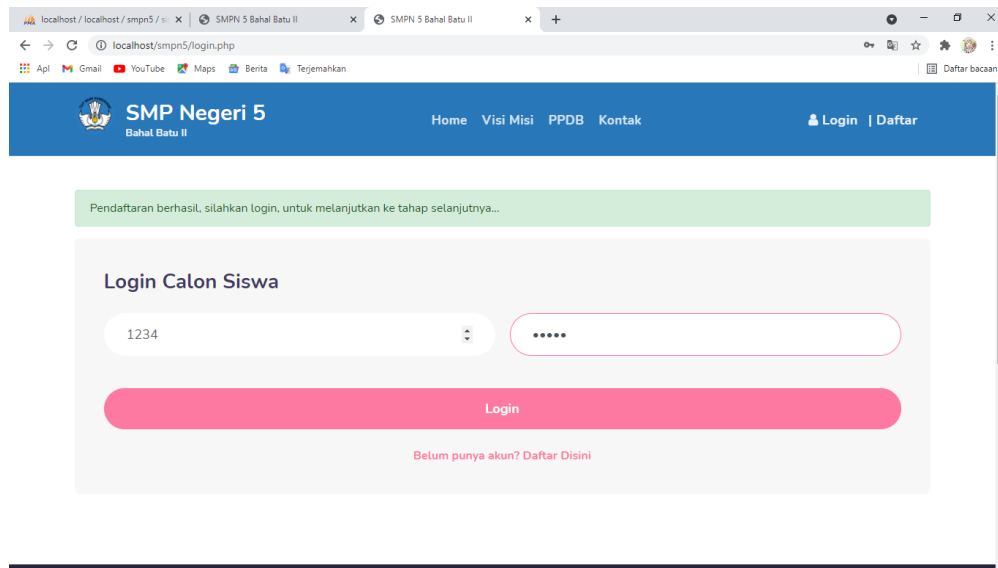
localhost / localhost / smpn5 / s ×
SMPN 5 Bahal Batu II ×
SMPN 5 Bahal Batu II ×
+

localhost/smpn5/login.php

Apl Gmail YouTube Maps Berita Terjemahkan
Daftar bacaan

SMP Negeri 5
Bahal Batu II

Home Visi Misi PPDB Kontak

Login | Daftar

Pendaftaran berhasil, silahkan login, untuk melanjutkan ke tahap selanjutnya...

Login Calon Siswa

1234

•••••

Login

Belum punya akun? Daftar Disini